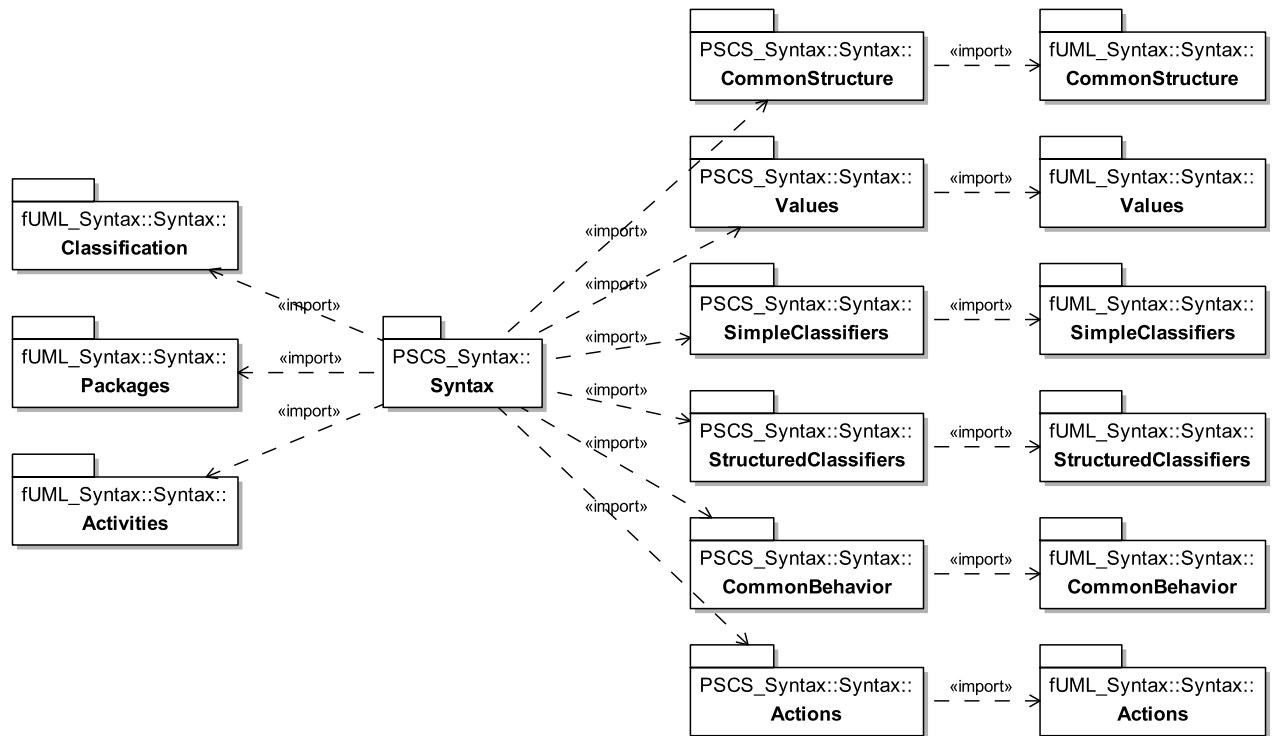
PSCS_Syntax::Syntax::
CommonStructure

«import»

fUML_Syntax::Syntax::
CommonStructure

PSCS_Syntax::Syntax::
Values

«import»

fUML_Syntax::Syntax::
Values

fUML_Syntax::Syntax::
Classification

«import»

«import»

PSCS_Syntax::Syntax::
SimpleClassifiers

«import»

fUML_Syntax::Syntax::
SimpleClassifiers

«import»

fUML_Syntax::Syntax::
Packages

«import»

PSCS_Syntax::
Syntax

«import»

«import»

«import»

PSCS_Syntax::Syntax::
StructuredClassifiers

«import»

fUML_Syntax::Syntax::
StructuredClassifiers

fUML_Syntax::Syntax::
Activities

«import»

«import»

PSCS_Syntax::Syntax::
CommonBehavior

«import»

fUML_Syntax::Syntax::
CommonBehavior

PSCS_Syntax::Syntax::
Actions

«import»

fUML_Syntax::Syntax::
Actions